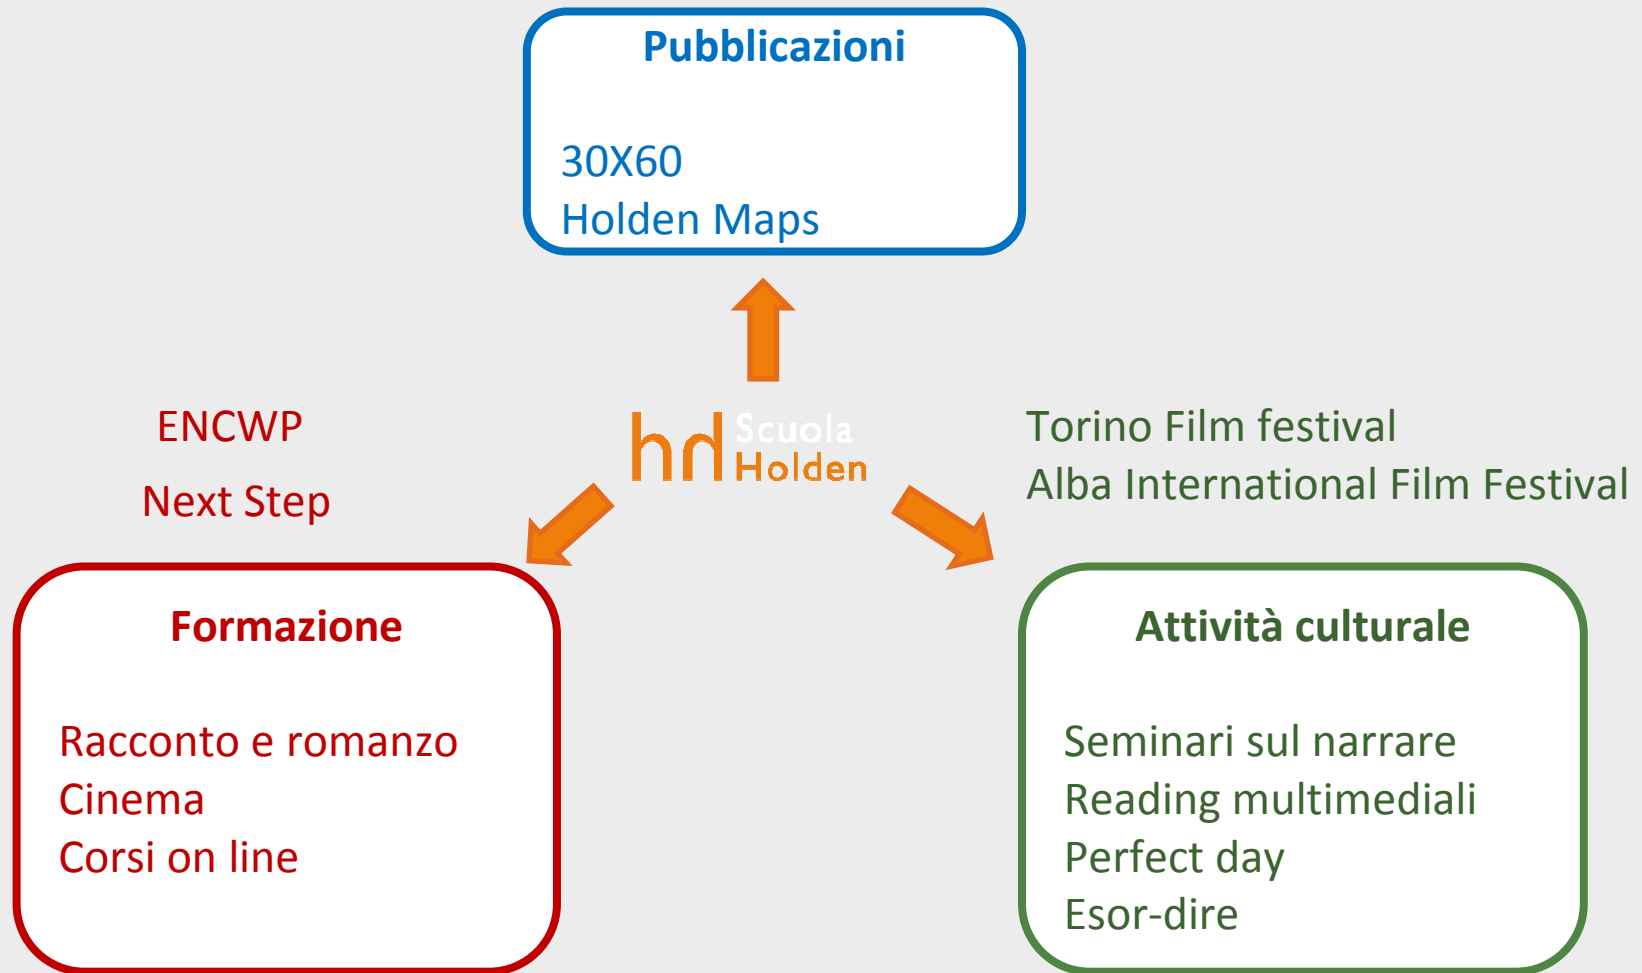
Pubblicazioni

30X60
Holden Maps

ENCWP

Next Step

hd Scuola Holden

Torino Film festival
Alba International Film Festival

Formazione

Racconto e romanzo
Cinema
Corsi on line

Attività culturale

Seminari sul narrare
Reading multimediali
Perfect day
Esor-dire